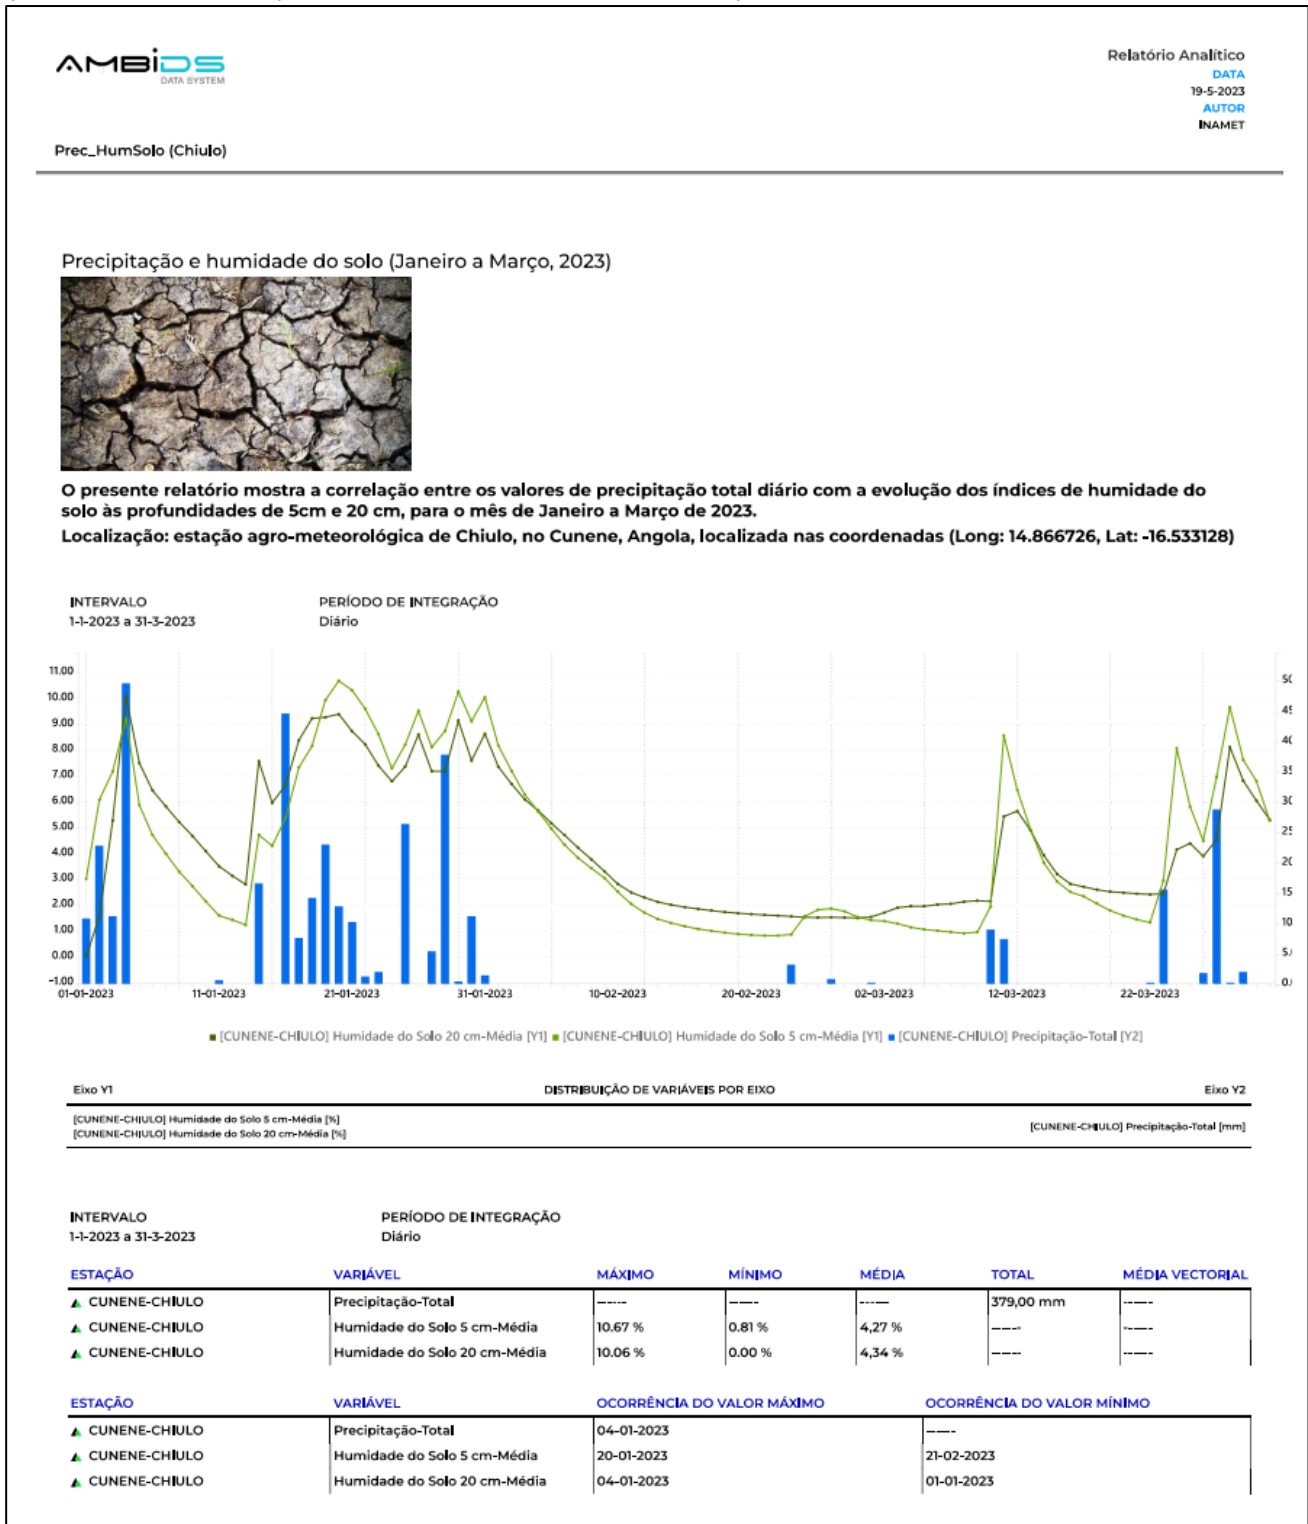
AMBIDS
DATA SYSTEM

Relatório Analítico
DATA
19-5-2023
AUTOR
INAMET

Prec_HumSolo (Chiulo)

Precipitação e humidade do solo (Janeiro a Março, 2023)

O presente relatório mostra a correlação entre os valores de precipitação total diário com a evolução dos índices de humidade do solo às profundidades de 5cm e 20 cm, para o mês de Janeiro a Março de 2023.
Localização: estação agro-meteorológica de Chiulo, no Cunene, Angola, localizada nas coordenadas (Long: 14.866726, Lat: -16.533128)

INTERVALO
1-1-2023 a 31-3-2023

PERÍODO DE INTEGRAÇÃO
Diário

11.00
10.00
9.00
8.00
7.00
6.00
5.00
4.00
3.00
2.00
1.00
0.00
-1.00

5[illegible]
45
40
35
30
25
20
15
10
5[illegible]
0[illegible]

01-01-2023
11-01-2023
21-01-2023
31-01-2023
10-02-2023
20-02-2023
02-03-2023
12-03-2023
22-03-2023

[CUNENE-CHIULO] Humidade do Solo 20 cm-Média [Y1] [CUNENE-CHIULO] Humidade do Solo 5 cm-Média [Y1] [CUNENE-CHIULO] Precipitação-Total [Y2]

Eixo Y1
DISTRIBUIÇÃO DE VARIÁVEIS POR EIXO
Eixo Y2

[CUNENE-CHIULO] Humidade do Solo 5 cm-Média [%]
[CUNENE-CHIULO] Humidade do Solo 20 cm-Média [%]
[CUNENE-CHIULO] Precipitação-Total [mm]

INTERVALO
1-1-2023 a 31-3-2023

PERÍODO DE INTEGRAÇÃO
Diário

| ESTAÇÃO | VARIÁVEL | MÁXIMO | MÍNIMO | MÉDIA | TOTAL | MÉDIA VECTORIAL |
|---|---|---|---|---|---|---|
| CUNENE-CHIULO | Precipitação-Total | ----- | ----- | ----- | 379,00 mm | ----- |
| CUNENE-CHIULO | Humidade do Solo 5 cm-Média | 10.67 % | 0.81 % | 4,27 % | ----- | ----- |
| CUNENE-CHIULO | Humidade do Solo 20 cm-Média | 10.06 % | 0.00 % | 4,34 % | ----- | ----- |

| ESTAÇÃO | VARIÁVEL | OCORRÊNCIA DO VALOR MÁXIMO | OCORRÊNCIA DO VALOR MÍNIMO |
|---|---|---|---|
| CUNENE-CHIULO | Precipitação-Total | 04-01-2023 | ----- |
| CUNENE-CHIULO | Humidade do Solo 5 cm-Média | 20-01-2023 | 21-02-2023 |
| CUNENE-CHIULO | Humidade do Solo 20 cm-Média | 04-01-2023 | 01-01-2023 |